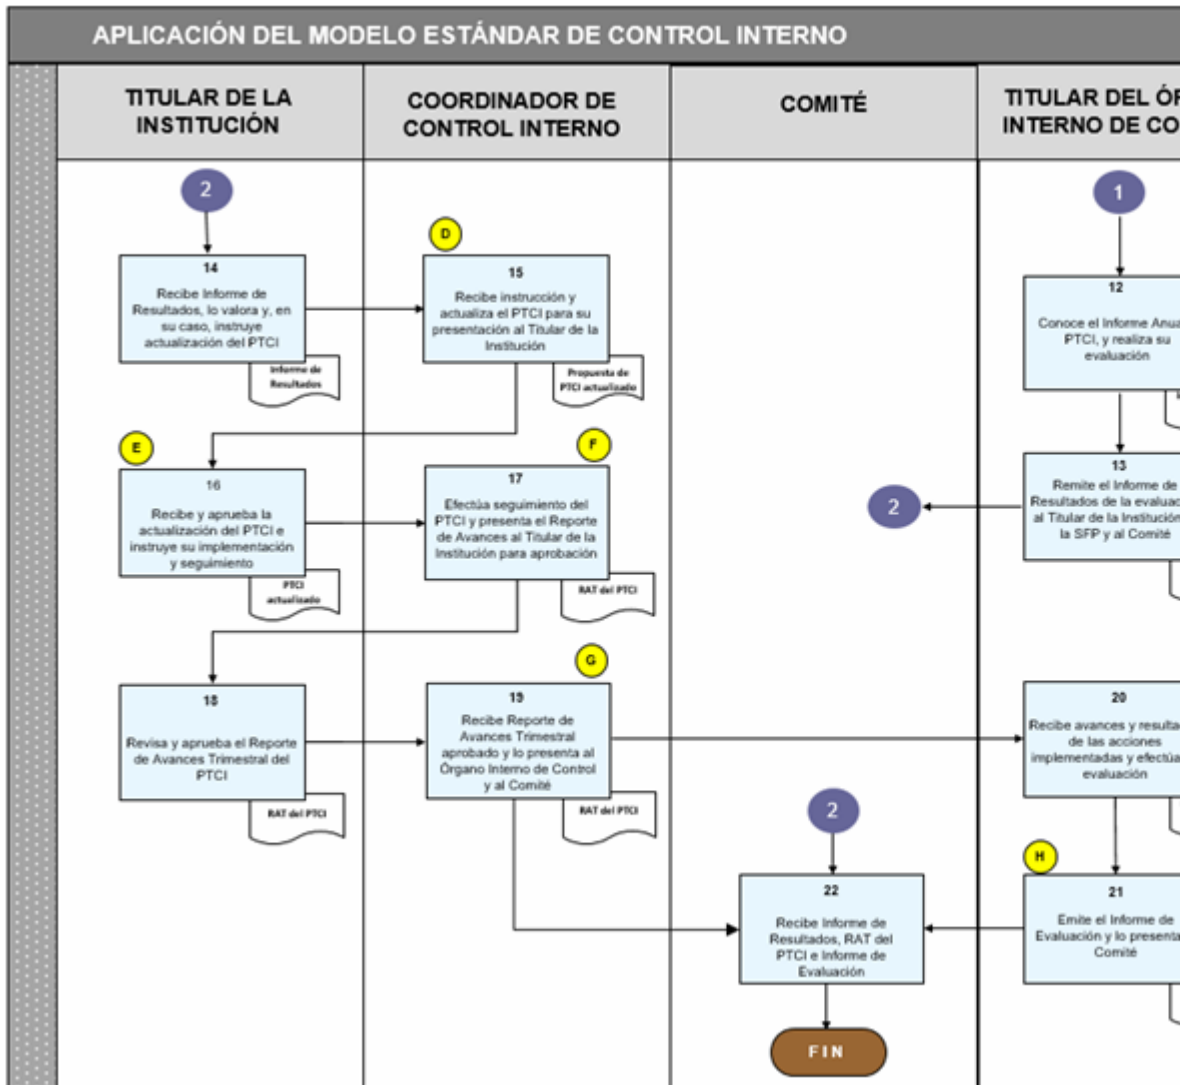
APLICACIÓN DEL MODELO ESTÁNDAR DE CONTROL INTERNO

| TITULAR DE LA INSTITUCIÓN | COORDINADOR DE CONTROL INTERNO | COMITÉ | TITULAR DEL ÓR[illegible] INTERNO DE CO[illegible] |
|---|---|---|---|

2

14
Recibe Informe de Resultados, lo valora y, en su caso, instruye actualización del PTCI

Informe de Resultados

D

15
Recibe instrucción y actualiza el PTCI para su presentación al Titular de la Institución

Propuesta de PTCI actualizado

1

12
Conoce el Informe Anua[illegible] PTCI, y realiza su evaluación

E

16
Recibe y aprueba la actualización del PTCI e instruye su implementación y seguimiento

PTCI actualizado

F

17
Efectúa seguimiento del PTCI y presenta el Reporte de Avances al Titular de la Institución para aprobación

RAT del PTCI

2

13
Remite el Informe de Resultados de la evalua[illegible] al Titular de la Institución la SFP y al Comité

G

18
Revisa y aprueba el Reporte de Avances Trimestral del PTCI

RAT del PTCI

19
Recibe Reporte de Avances Trimestral aprobado y lo presenta al Órgano Interno de Control y al Comité

RAT del PTCI

20
Recibe avances y resulta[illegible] de las acciones implementadas y efectúa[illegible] evaluación

2

H

22
Recibe Informe de Resultados, RAT del PTCI e Informe de Evaluación

21
Emite el Informe de Evaluación y lo presenta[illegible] Comité

FIN